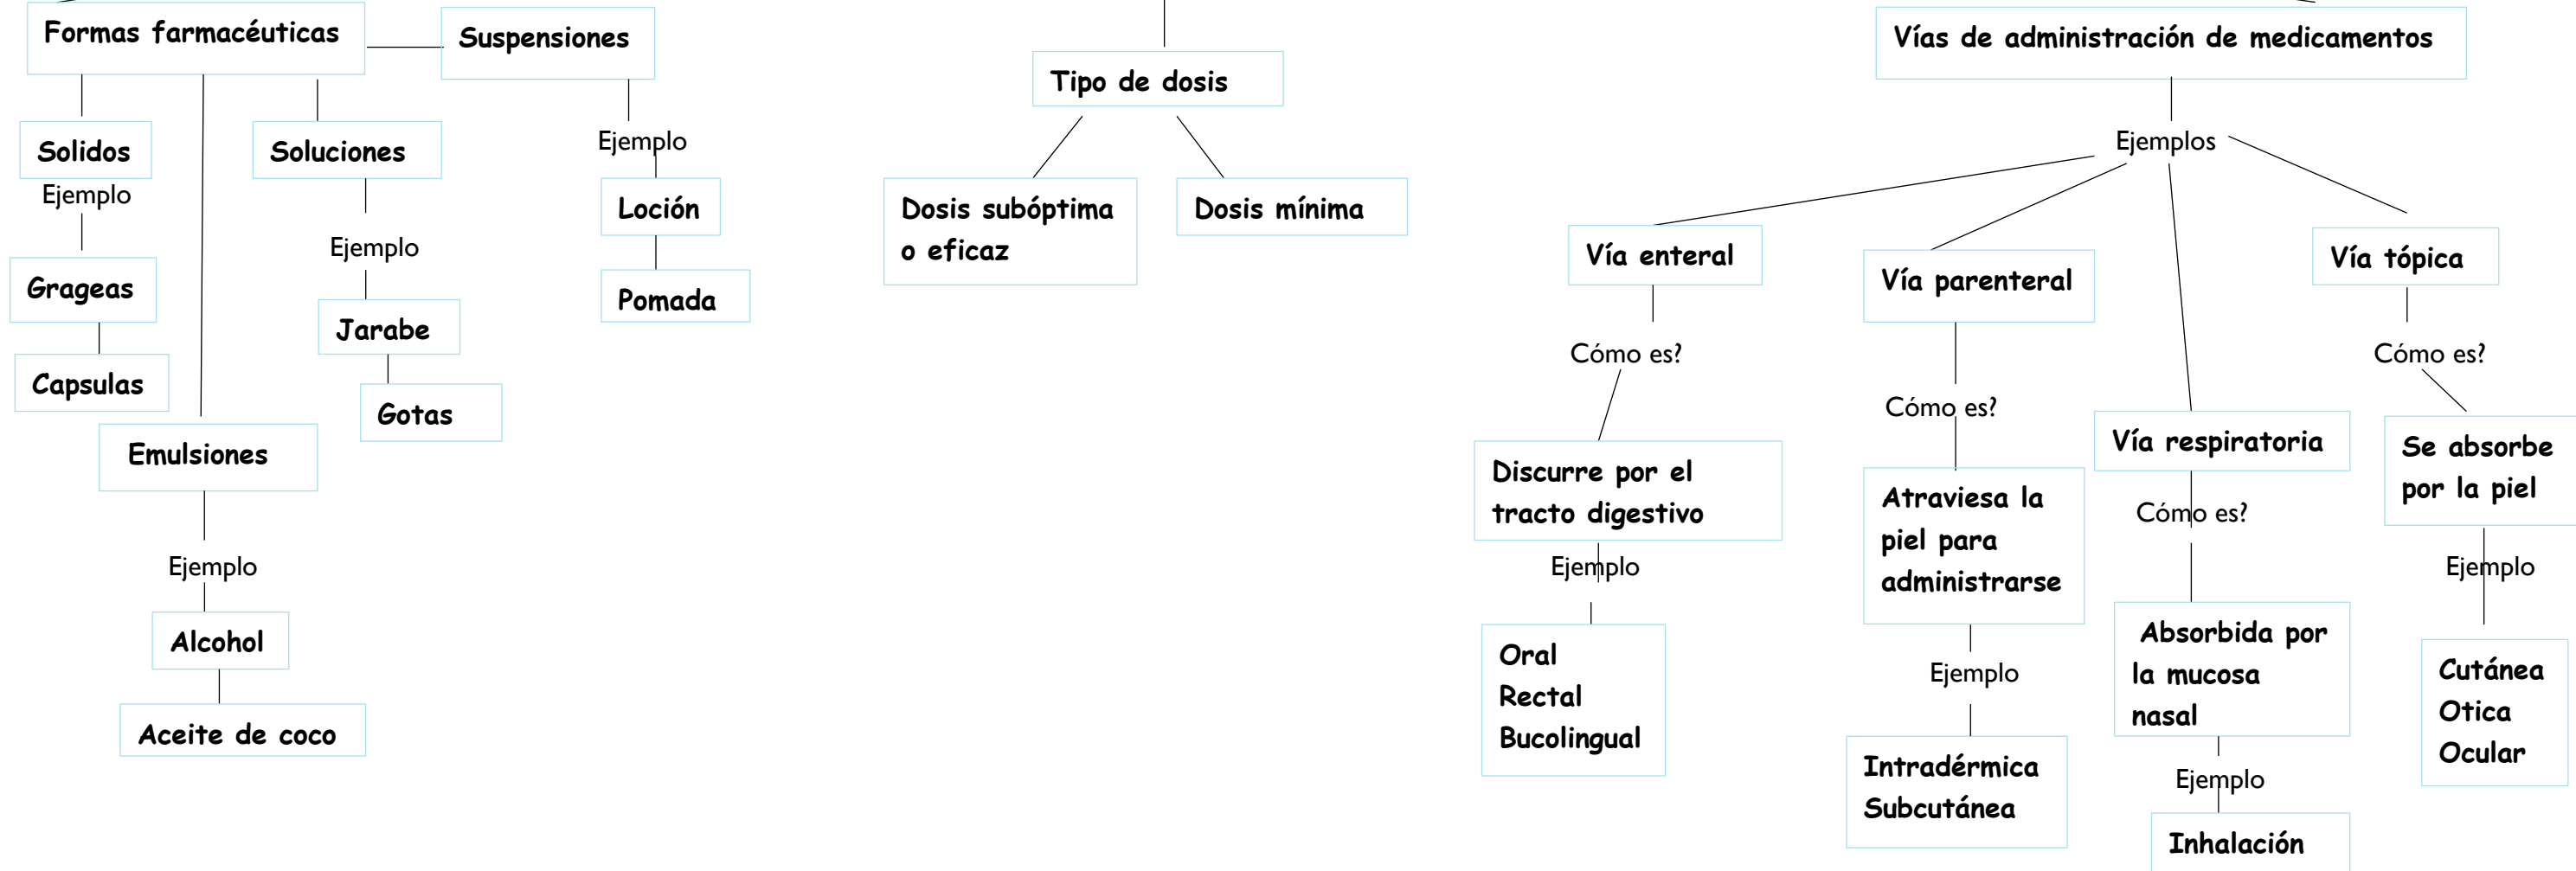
Formas farmacéuticas

Suspensiones

Ejemplo

Loción

Pomada

Solidos

Ejemplo

Grageas

Capsulas

Soluciones

Ejemplo

Jarabe

Gotas

Emulsiones

Ejemplo

Alcohol

Aceite de coco

Tipo de dosis

Dosis subóptima o eficaz

Dosis mínima

Vías de administración de medicamentos

Ejemplos

Vía enteral

Cómo es?

Discurre por el tracto digestivo

Ejemplo

Oral
Rectal
Bucolingual

Vía parenteral

Cómo es?

Atraviesa la piel para administrarse

Ejemplo

Intradérmica
Subcutánea

Vía respiratoria

Cómo es?

Absorbida por la mucosa nasal

Ejemplo

Inhalación

Vía tópica

Cómo es?

Se absorbe por la piel

Ejemplo

Cutánea
Otica
Ocular